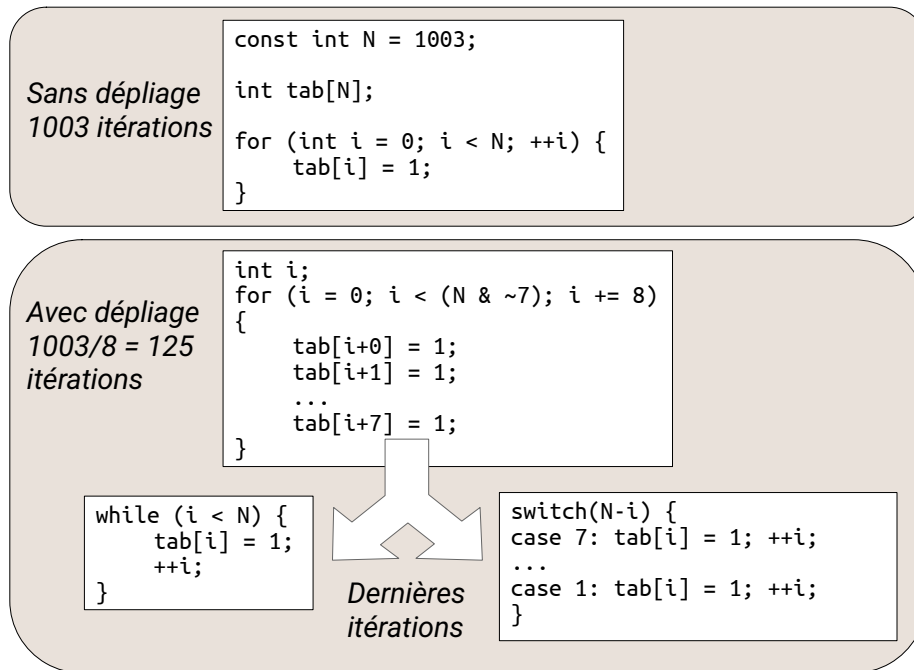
Sans dépliage
1003 itérations

```
const int N = 1003;

int tab[N];

for (int i = 0; i < N; ++i) {
    tab[i] = 1;
}
```

Avec dépliage
1003/8 = 125
itérations

```
int i;
for (i = 0; i < (N & ~7); i += 8)
{
    tab[i+0] = 1;
    tab[i+1] = 1;
    ...
    tab[i+7] = 1;
}
```

```
while (i < N) {
    tab[i] = 1;
    ++i;
}
```

Dernières
itérations

```
switch(N-i) {
case 7: tab[i] = 1; ++i;
...
case 1: tab[i] = 1; ++i;
}
```